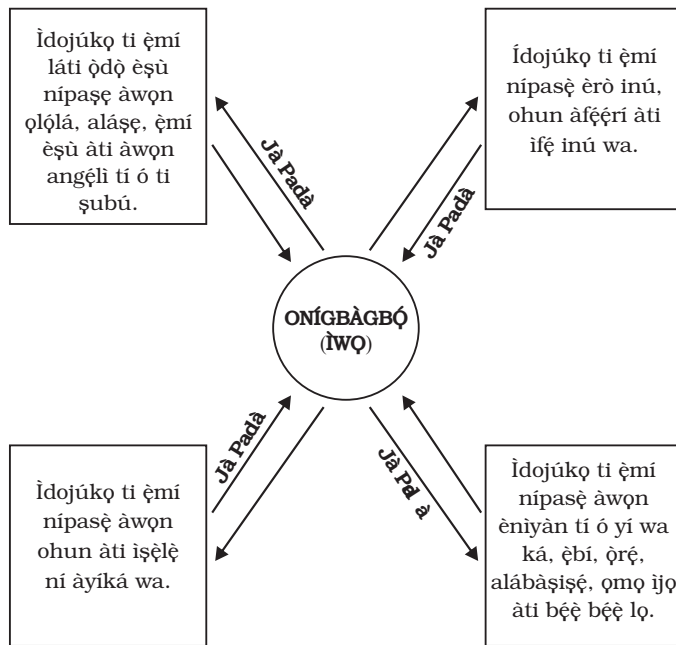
Ìdojúkọ ti ẹ̀mí láti ọ̀dọ̀ èṣù nípasẹ̀ àwọn ọlọ́lá, aláṣẹ, ẹ̀mí èṣù àti àwọn angẹ́lì tí ó ti ṣubú.

Ídojúkọ ti ẹ̀mí nípasẹ̀ èrò inú, ohun àfẹ́ẹ́rí àti ìfẹ́ inú wa.

Jà Padà

Jà Padà

ONÍGBÀGBỌ́ (ÌWỌ)

Jà Padà

Jà Pa à

Ìdojúkọ ti ẹ̀mí nípasẹ̀ àwọn ohun àti iṣẹ̀lẹ̀ ní àyíká wa.

Ìdojúkọ ti ẹ̀mí nípasẹ̀ àwọn ènìyàn tí ó yí wa ká, ẹ̀bí, ọ̀rẹ́, alábàṣiṣẹ́, ọmọ ìjọ àti bẹ́ẹ̀ bẹ́ẹ̀ lọ.